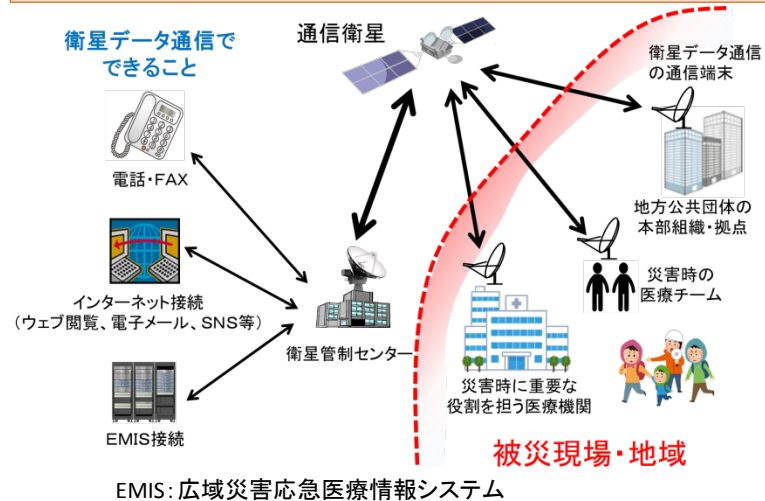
衛星データ通信でできること

通信衛星

衛星データ通信の通信端末

電話・FAX

地方公共団体の本部組織・拠点

インターネット接続（ウェブ閲覧、電子メール、SNS等）

災害時の医療チーム

衛星管制センター

災害時に重要な役割を担う医療機関

EMIS接続

被災現場・地域

EMIS：広域災害応急医療情報システム